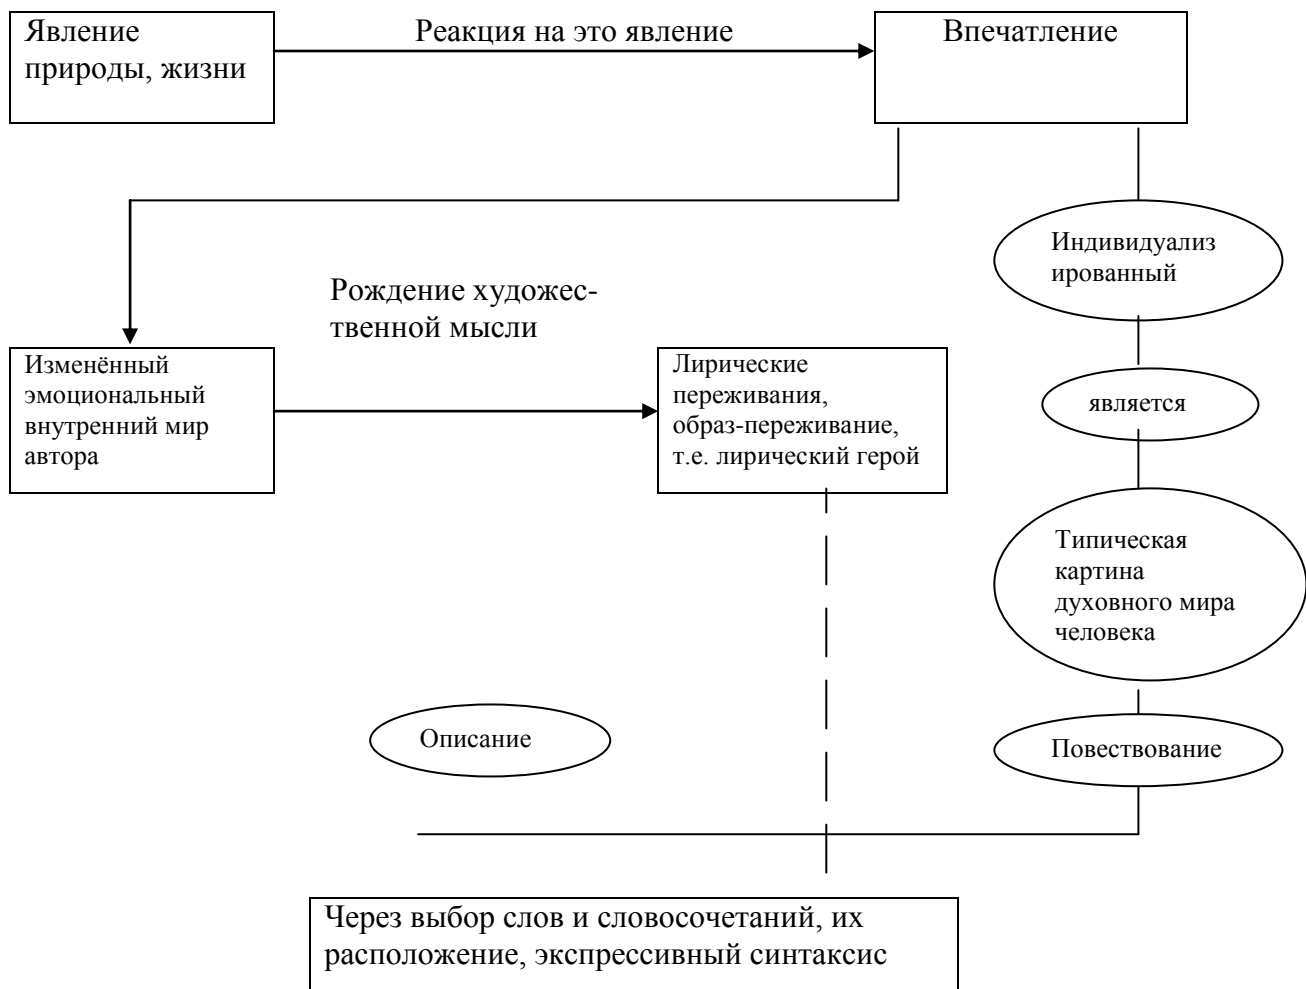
Явление природы, жизни

Реакция на это явление

Впечатление

Индивидуализированный

Рождение художественной мысли

Изменённый эмоциональный внутренний мир автора

Лирические переживания, образ-переживание, т.е. лирический герой

является

Типическая картина духовного мира человека

Описание

Повествование

Через выбор слов и словосочетаний, их расположение, экспрессивный синтаксис